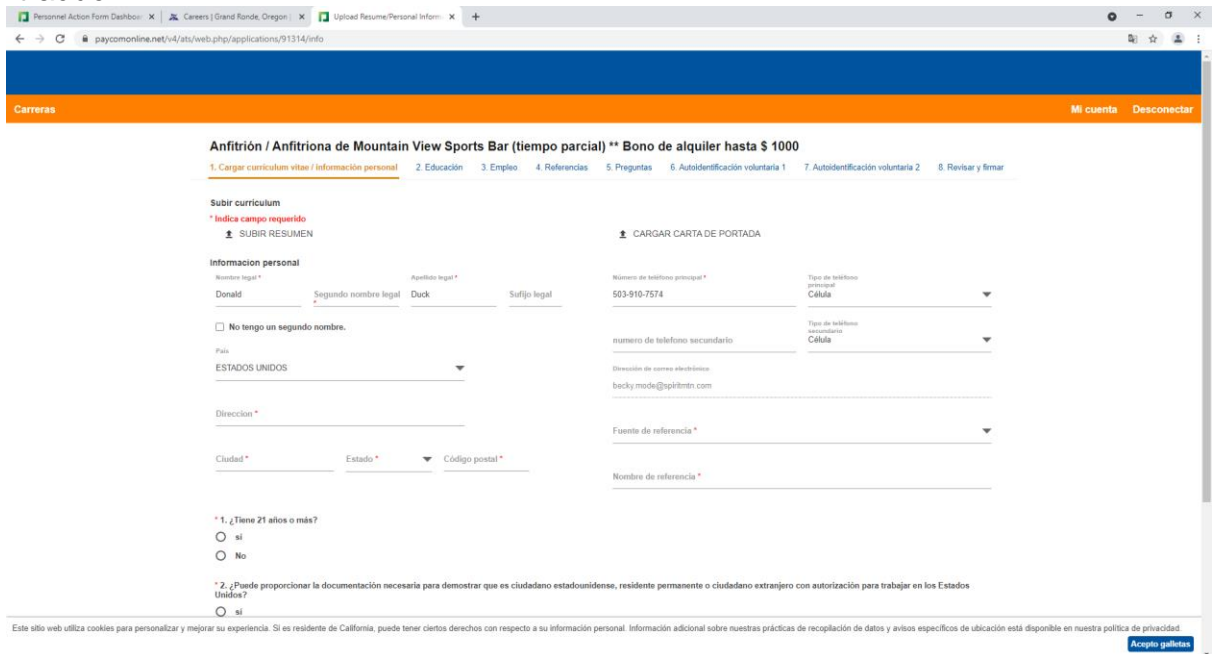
Personnel Action Form Dashboar ✕ | Careers | Grand Ronde, Oregon ✕ | Upload Resume/Personal Inform ✕ +

← → C paycomonline.net/v4/ats/web.php/applications/91314/info

Carreras

Mi cuenta Desconectar

Anfitrión / Anfitriona de Mountain View Sports Bar (tiempo parcial) ** Bono de alquiler hasta $ 1000

1. Cargar currículum vitae / información personal 2. Educación 3. Empleo 4. Referencias 5. Preguntas 6. Autoidentificación voluntaria 1 7. Autoidentificación voluntaria 2 8. Revisar y firmar

Subir currículum

* Indica campo requerido

SUBIR RESUMEN

CARGAR CARTA DE PORTADA

Informacion personal

Nombre legal *
Donald

Segundo nombre legal *

Apellido legal *
Duck

Sufijo legal

Número de teléfono principal *
503-910-7574

Tipo de teléfono principal
Célula

No tengo un segundo nombre.

numero de telefono secundario

Tipo de teléfono secundario
Célula

País
ESTADOS UNIDOS

Dirección de correo electrónico
becky.mode@spiritmtn.com

Direccion *

Fuente de referencia *

Ciudad *

Estado *

Código postal *

Nombre de referencia *

* 1. ¿Tiene 21 años o más?

si

No

* 2. ¿Puede proporcionar la documentación necesaria para demostrar que es ciudadano estadounidense, residente permanente o ciudadano extranjero con autorización para trabajar en los Estados Unidos?

si

Este sitio web utiliza cookies para personalizar y mejorar su experiencia. Si es residente de California, puede tener ciertos derechos con respecto a su información personal. Información adicional sobre nuestras prácticas de recopilación de datos y avisos específicos de ubicación está disponible en nuestra política de privacidad.

Acepto galletas